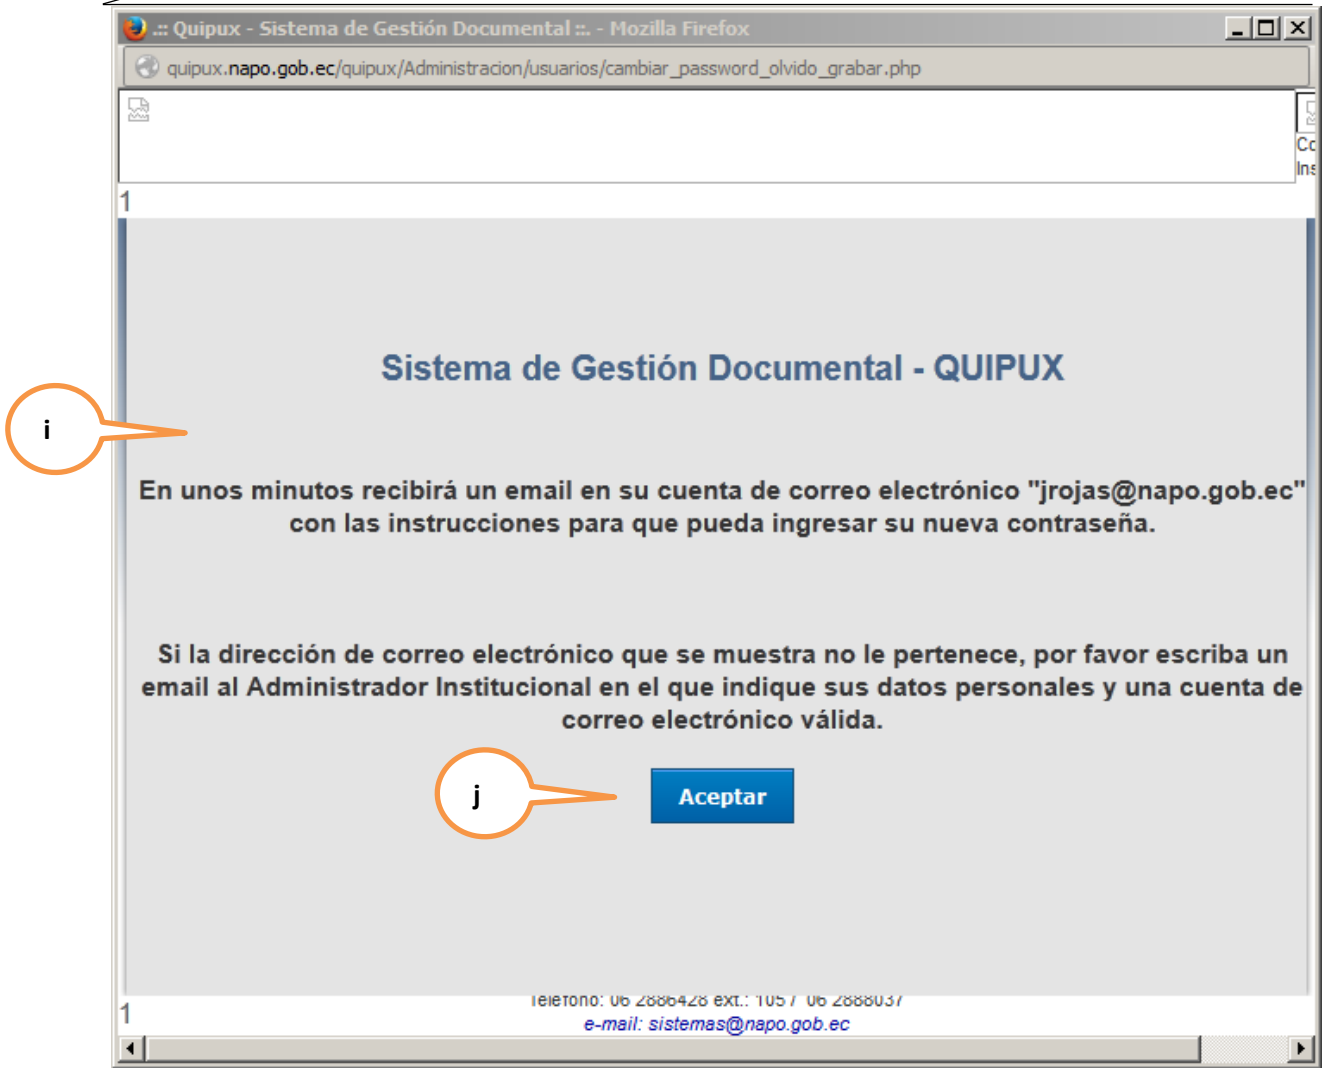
.:: Quipux - Sistema de Gestión Documental ::. - Mozilla Firefox

quipux.napo.gob.ec/quipux/Administracion/usuarios/cambiar_password_olvido_grabar.php

Co
Ins

1

Sistema de Gestión Documental - QUIPUX

i

En unos minutos recibirá un email en su cuenta de correo electrónico "jrojas@napo.gob.ec" con las instrucciones para que pueda ingresar su nueva contraseña.

Si la dirección de correo electrónico que se muestra no le pertenece, por favor escriba un email al Administrador Institucional en el que indique sus datos personales y una cuenta de correo electrónico válida.

j

Aceptar

Teléfono: 06 2886428 ext.: 1057 06 2888037

1

e-mail: sistemas@napo.gob.ec